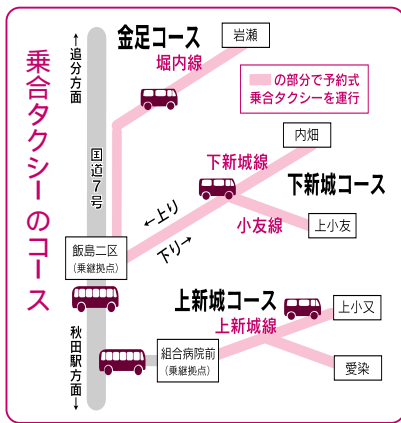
乗合タクシーのコース

↑追分方面

国道7号

秋田駅方面↓

金足コース

岩瀬

堀内線

の部分で予約式乗合タクシーを運行

内畑

下新城線

下新城コース

←上り

下り→

小友線

上小友

飯島二区
(乗継拠点)

上新城コース

上小又

上新城線

組合病院前
(乗継拠点)

愛染